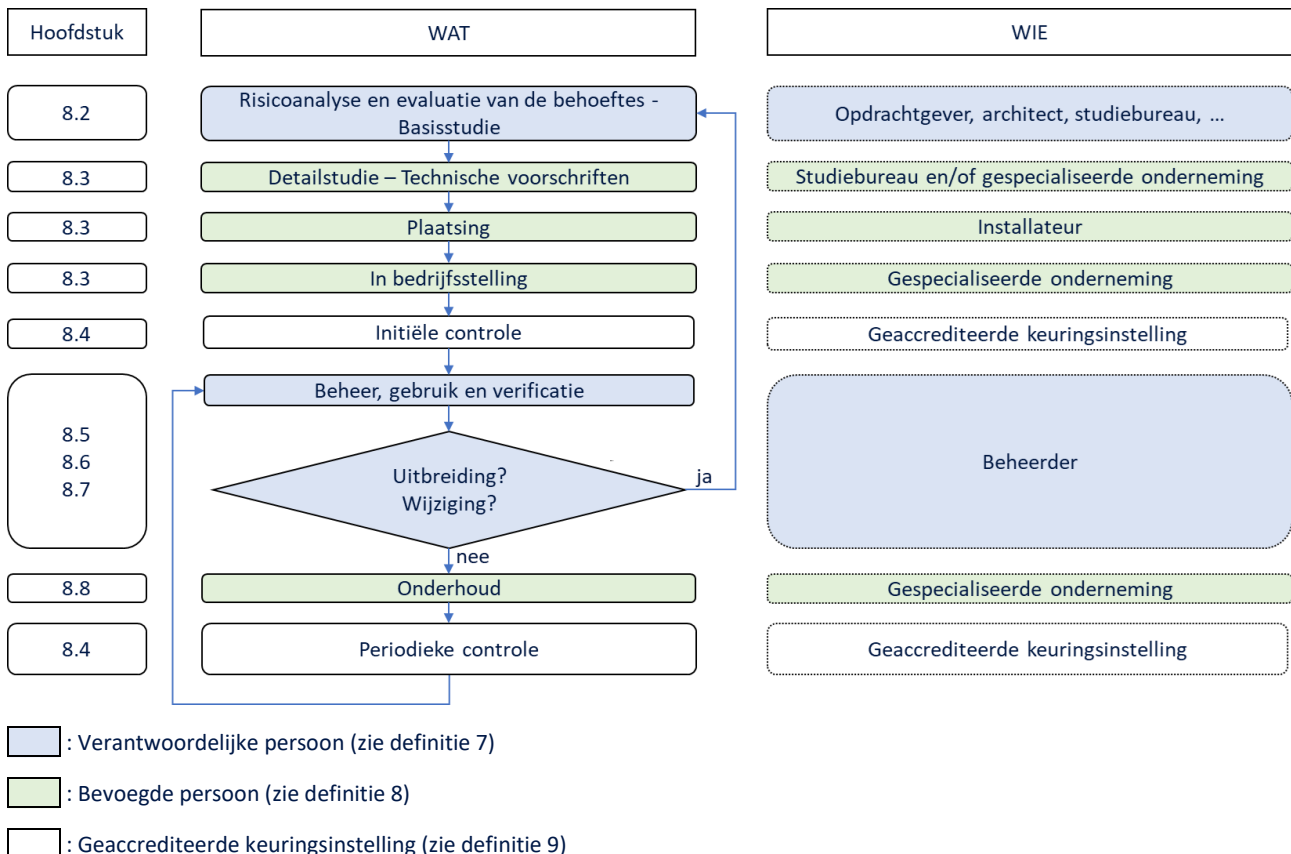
Hoofdstuk

WAT

WIE

8.2

Risicoanalyse en evaluatie van de behoeftes - Basisstudie

Opdrachtgever, architect, studiebureau, …

8.3

Detailstudie – Technische voorschriften

Studiebureau en/of gespecialiseerde onderneming

8.3

Plaatsing

Installateur

8.3

In bedrijfsstelling

Gespecialiseerde onderneming

8.4

Initiële controle

Geaccrediteerde keuringsinstelling

8.5
8.6
8.7

Beheer, gebruik en verificatie

Uitbreiding?
Wijziging?

ja

nee

Beheerder

8.8

Onderhoud

Gespecialiseerde onderneming

8.4

Periodieke controle

Geaccrediteerde keuringsinstelling

: Verantwoordelijke persoon (zie definitie 7)

: Bevoegde persoon (zie definitie 8)

: Geaccrediteerde keuringsinstelling (zie definitie 9)